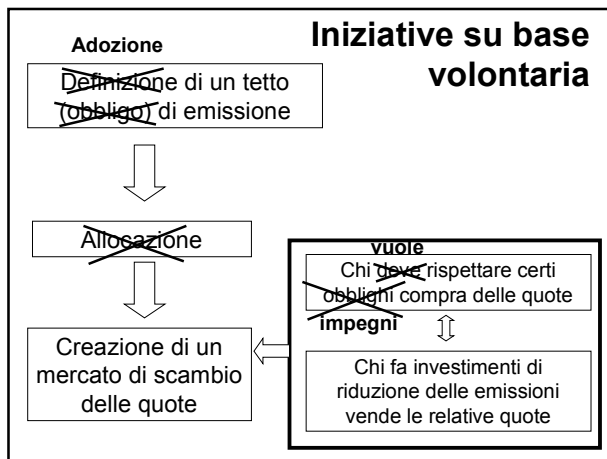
Iniziative su base volontaria

Adozione

Definizione di un tetto (obbligo) di emissione

Allocazione

Creazione di un mercato di scambio delle quote

vuole

Chi deve rispettare certi obblighi compra delle quote

impegni

Chi fa investimenti di riduzione delle emissioni vende le relative quote